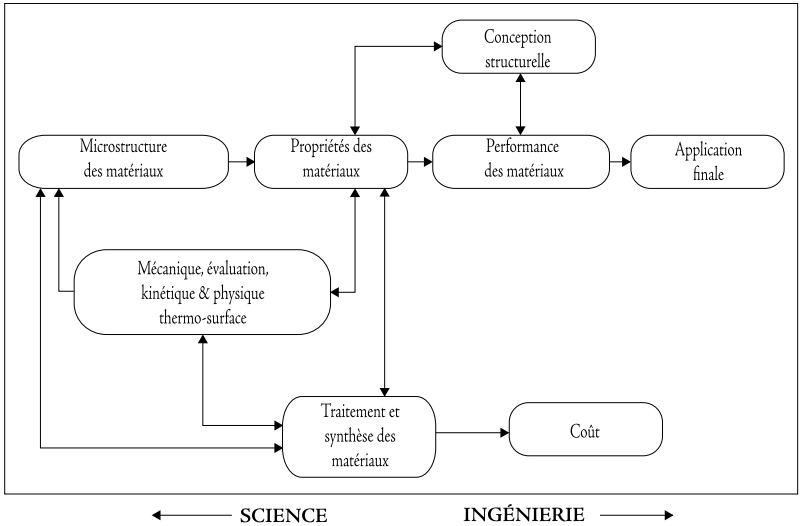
Conception structurelle

Microstructure des matériaux

Propriétés des matériaux

Performance des matériaux

Application finale

Mécanique, évaluation, kinétique & physique thermo-surface

Traitement et synthèse des matériaux

Coût

SCIENCE

INGÉNIERIE